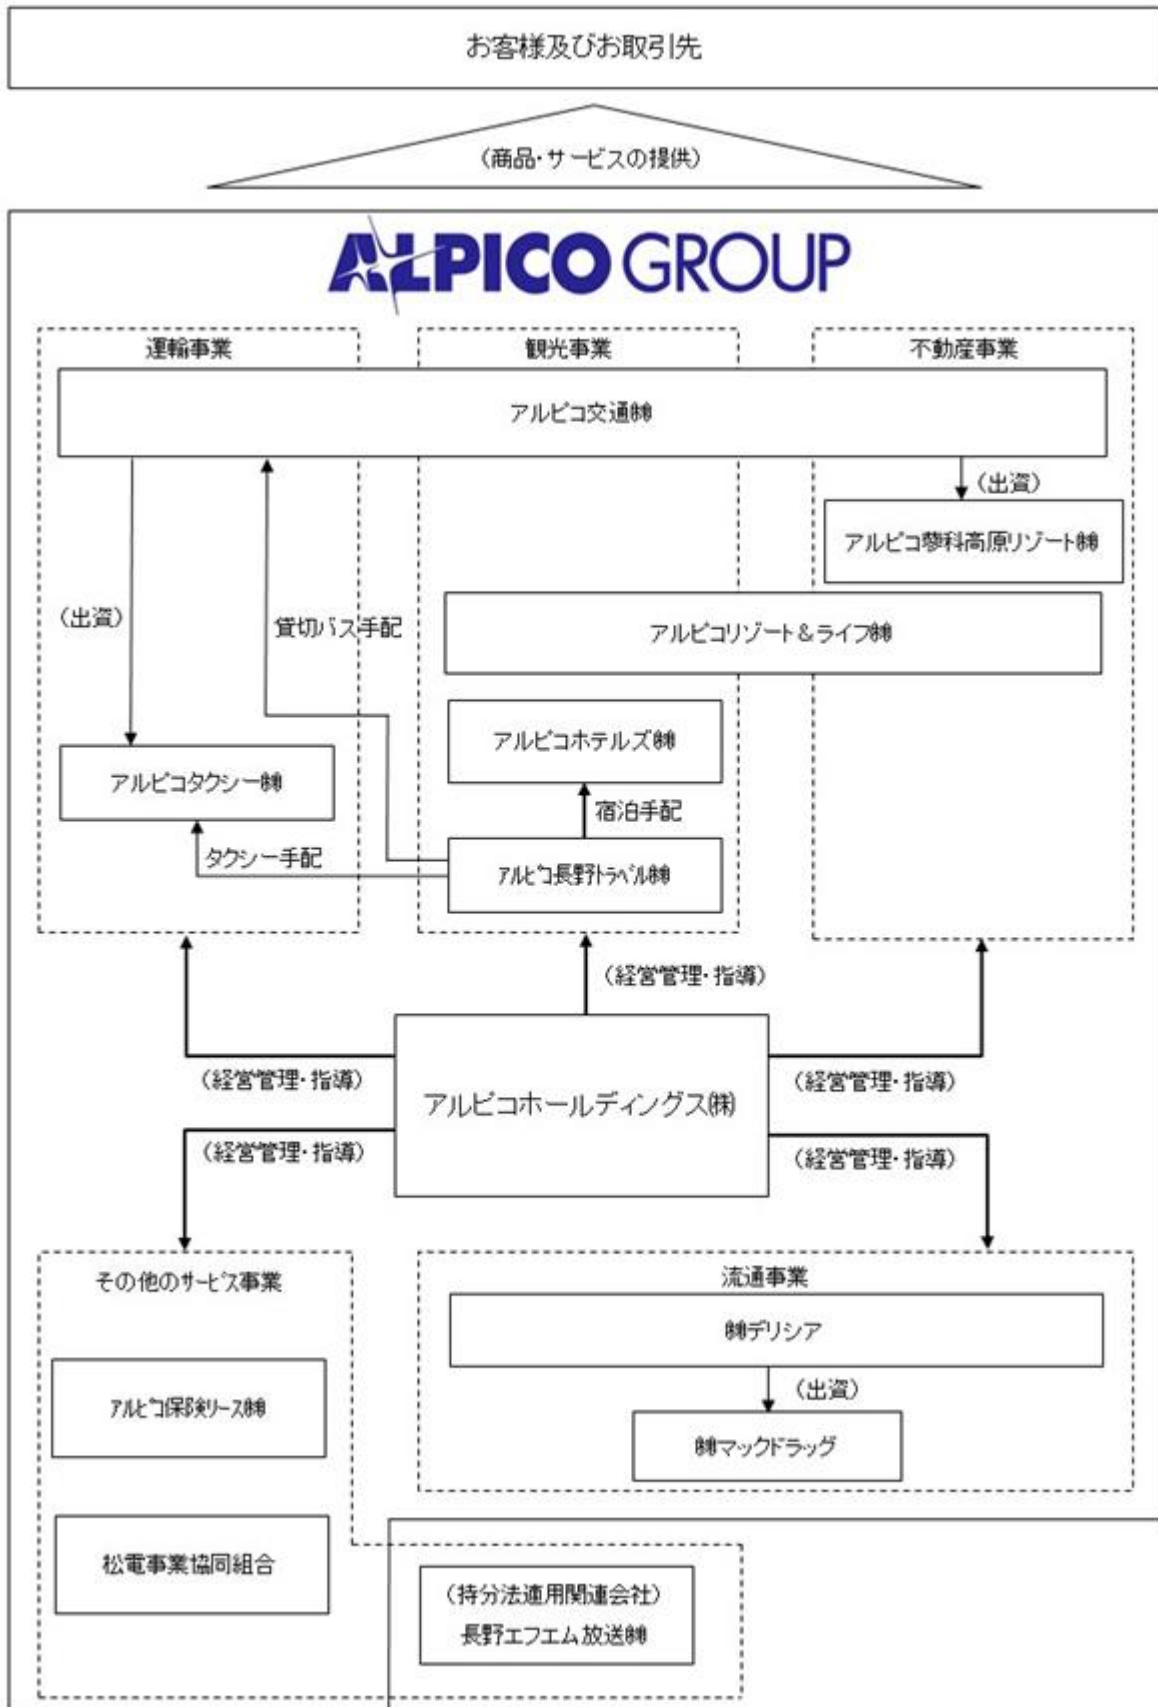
お客様及びお取引先

（商品・サービスの提供）

ALPICO GROUP

運輸事業

観光事業

不動産事業

アルピコ交通㈱

（出資）

アルピコ蓼科高原リゾート㈱

（出資）

貸切バス手配

アルピコリゾート＆ライフ㈱

アルピコホテルズ㈱

アルピコタクシー㈱

宿泊手配

タクシー手配

アルピコ長野トラベル㈱

（経営管理・指導）

（経営管理・指導）

アルピコホールディングス㈱

（経営管理・指導）

（経営管理・指導）

（経営管理・指導）

その他のサービス事業

流通事業

㈱デリシア

アルピコ保険リース㈱

（出資）

㈱マックドラッグ

松電事業協同組合

（持分法適用関連会社）
長野エフエム放送㈱